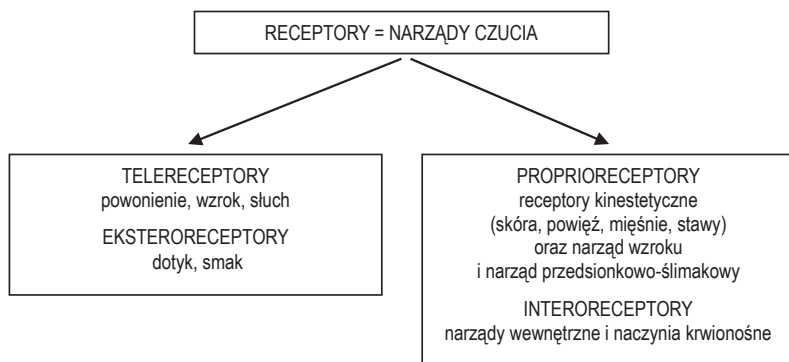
RECEPTORY = NARZĄDY CZUCIA

TELERECEPTORY
powonienie, wzrok, słuch

EKSTERORECEPTORY
dotyk, smak

PROPRIORECEPTORY
receptory kinestetyczne
(skóra, powięź, mięśnie, stawy)
oraz narząd wzroku
i narząd przedsionkowo-ślimakowy

INTERORECEPTORY
narządy wewnętrzne i naczynia krwionośne